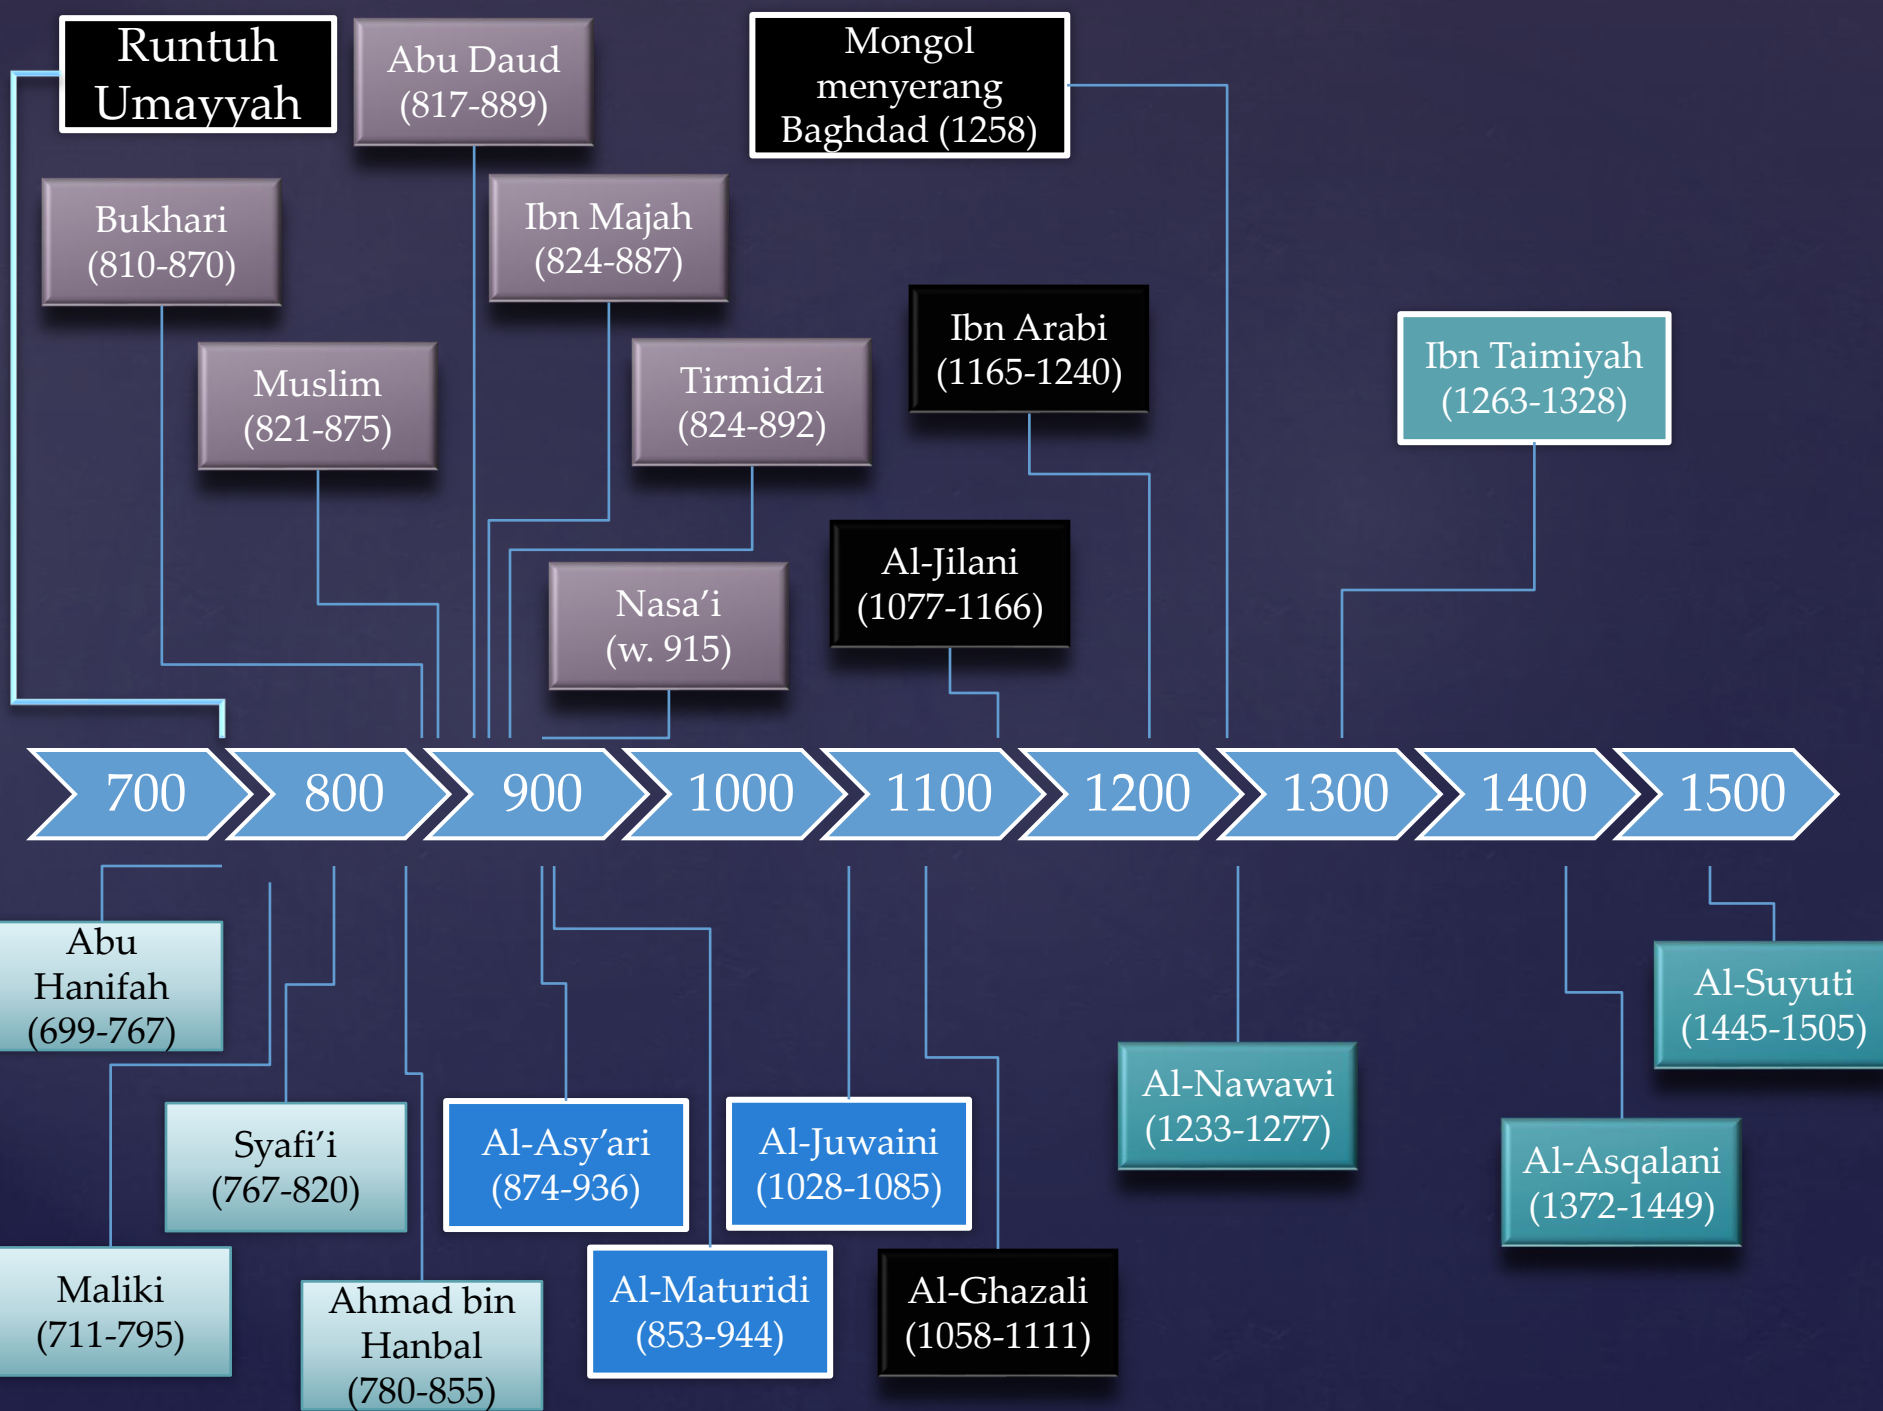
Runtuh Umayyah

Abu Daud (817-889)

Mongol menyerang Baghdad (1258)

Bukhari (810-870)

Ibn Majah (824-887)

Ibn Arabi (1165-1240)

Ibn Taimiyah (1263-1328)

Muslim (821-875)

Tirmidzi (824-892)

Al-Jilani (1077-1166)

Nasa'i (w. 915)

700

800

900

1000

1100

1200

1300

1400

1500

Abu Hanifah (699-767)

Al-Suyuti (1445-1505)

Al-Nawawi (1233-1277)

Syafi'i (767-820)

Al-Asy'ari (874-936)

Al-Juwaini (1028-1085)

Al-Asqalani (1372-1449)

Maliki (711-795)

Ahmad bin Hanbal (780-855)

Al-Maturidi (853-944)

Al-Ghazali (1058-1111)